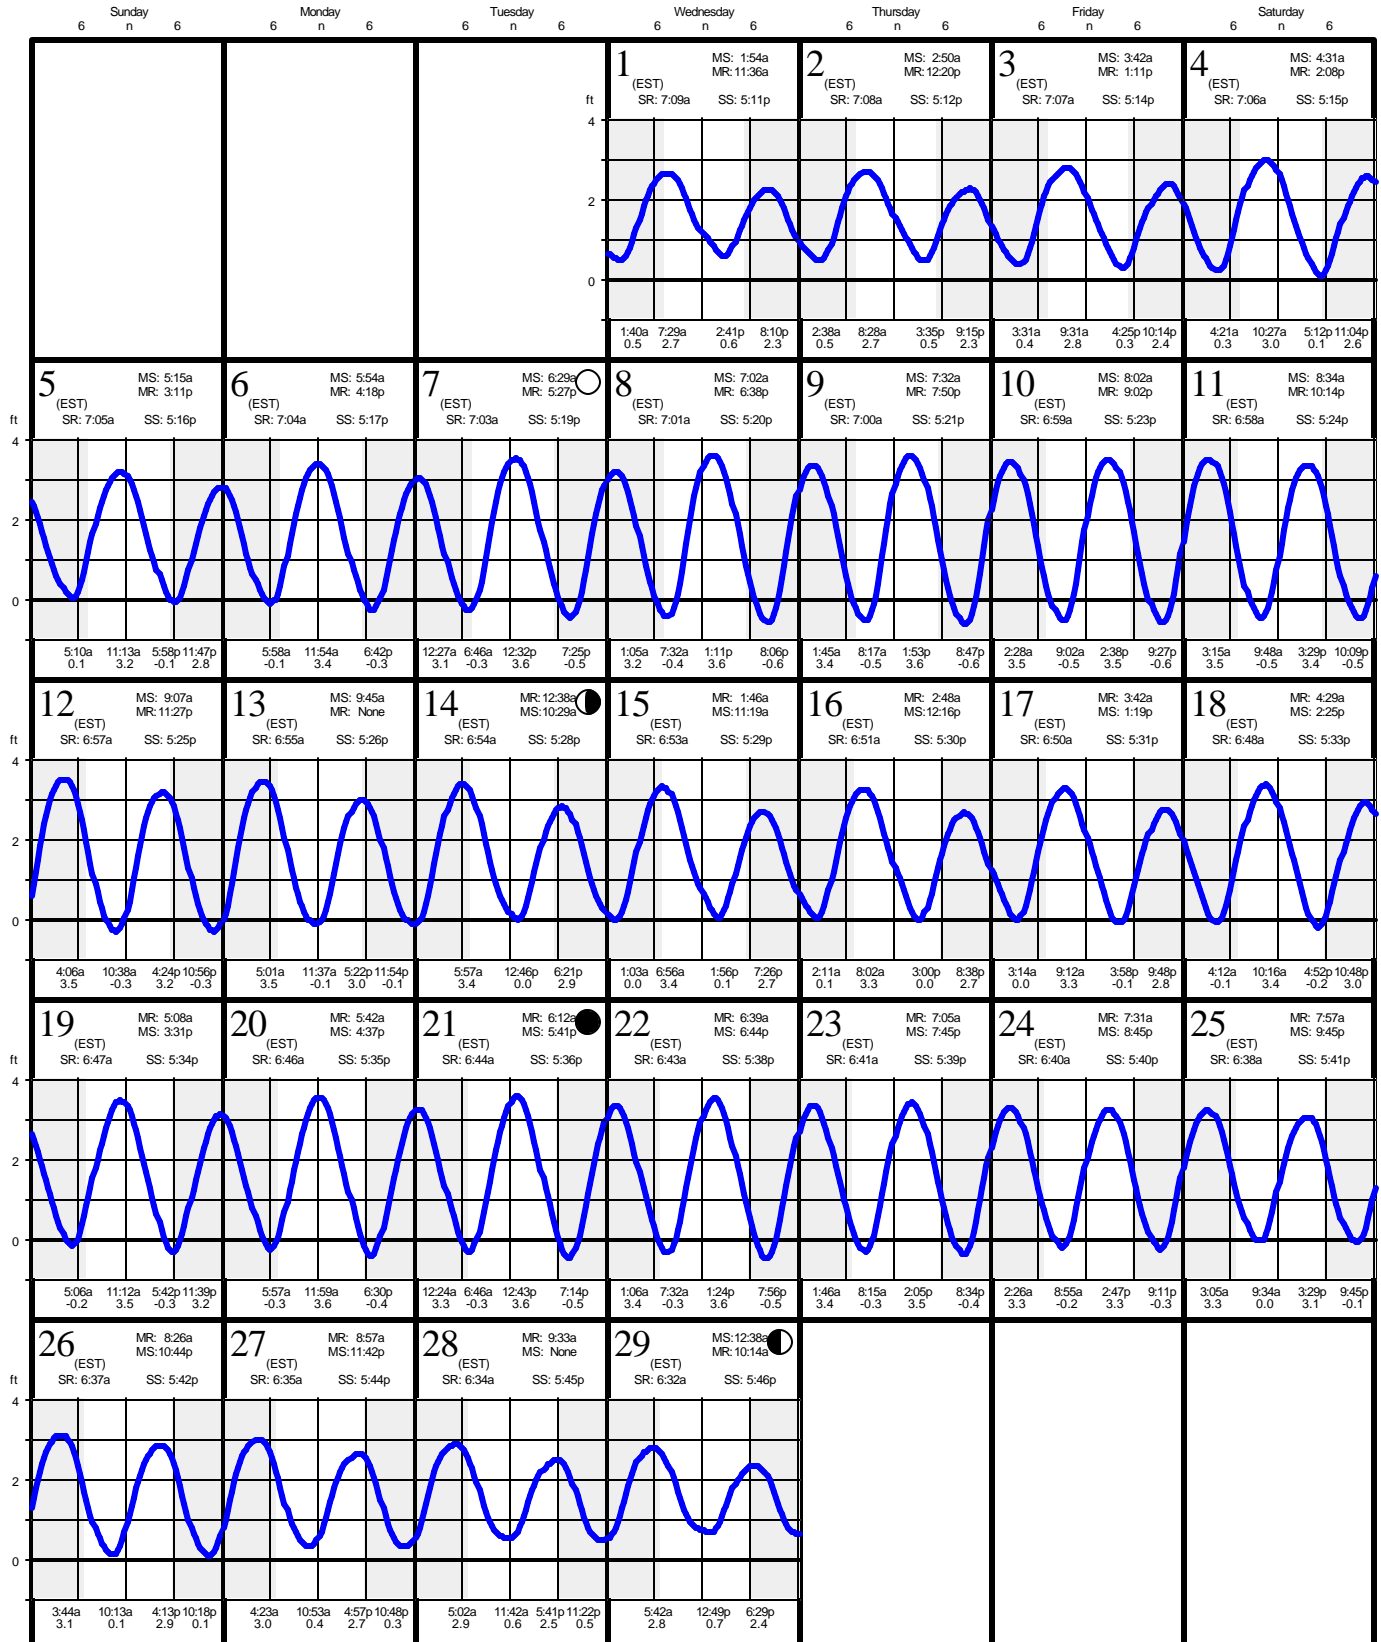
Sunday 6 n 6 Monday 6 n 6 Tuesday 6 n 6 Wednesday 6 n 6 Thursday 6 n 6 Friday 6 n 6 Saturday 6 n 6

1 (EST) MS: 1:54a MR: 11:36a SR: 7:09a SS: 5:11p
ft 4 2 0
1:40a 0.5 7:29a 2.7 2:41p 0.6 8:10p 2.3

2 (EST) MS: 2:50a MR: 12:20p SR: 7:08a SS: 5:12p
2:38a 0.5 8:28a 2.7 3:35p 0.5 9:15p 2.3

3 (EST) MS: 3:42a MR: 1:11p SR: 7:07a SS: 5:14p
3:31a 0.4 9:31a 2.8 4:25p 0.3 10:14p 2.4

4 (EST) MS: 4:31a MR: 2:08p SR: 7:06a SS: 5:15p
4:21a 0.3 10:27a 3.0 5:12p 0.1 11:04p 2.6

5 (EST) MS: 5:15a MR: 3:11p SR: 7:05a SS: 5:16p
ft 4 2 0
5:10a 0.1 11:13a 3.2 5:58p -0.1 11:47p 2.8

6 (EST) MS: 5:54a MR: 4:18p SR: 7:04a SS: 5:17p
5:58a -0.1 11:54a 3.4 6:42p -0.3

7 (EST) MS: 6:29a MR: 5:27p SR: 7:03a SS: 5:19p
12:27a 3.1 6:46a -0.3 12:32p 3.6 7:25p -0.5

8 (EST) MS: 7:02a MR: 6:38p SR: 7:01a SS: 5:20p
1:05a 3.2 7:32a -0.4 1:11p 3.6 8:06p -0.6

9 (EST) MS: 7:32a MR: 7:50p SR: 7:00a SS: 5:21p
1:45a 3.4 8:17a -0.5 1:53p 3.6 8:47p -0.6

10 (EST) MS: 8:02a MR: 9:02p SR: 6:59a SS: 5:23p
2:28a 3.5 9:02a -0.5 2:38p 3.5 9:27p -0.6

11 (EST) MS: 8:34a MR: 10:14p SR: 6:58a SS: 5:24p
3:15a 3.5 9:48a -0.5 3:29p 3.4 10:09p -0.5

12 (EST) MS: 9:07a MR: 11:27p SR: 6:57a SS: 5:25p
ft 4 2 0
4:06a 3.5 10:38a -0.3 4:24p 3.2 10:56p -0.3

13 (EST) MS: 9:45a MR: None SR: 6:55a SS: 5:26p
5:01a 3.5 11:37a -0.1 5:22p 3.0 11:54p -0.1

14 (EST) MR: 12:38a MS: 10:29a SR: 6:54a SS: 5:28p
5:57a 3.4 12:46p 0.0 6:21p 2.9

15 (EST) MR: 1:46a MS: 11:19a SR: 6:53a SS: 5:29p
1:03a 0.0 6:56a 3.4 1:56p 0.1 7:26p 2.7

16 (EST) MR: 2:48a MS: 12:16p SR: 6:51a SS: 5:30p
2:11a 0.1 8:02a 3.3 3:00p 0.0 8:38p 2.7

17 (EST) MR: 3:42a MS: 1:19p SR: 6:50a SS: 5:31p
3:14a 0.0 9:12a 3.3 3:58p -0.1 9:48p 2.8

18 (EST) MR: 4:29a MS: 2:25p SR: 6:48a SS: 5:33p
4:12a -0.1 10:16a 3.4 4:52p -0.2 10:48p 3.0

19 (EST) MR: 5:08a MS: 3:31p SR: 6:47a SS: 5:34p
ft 4 2 0
5:06a -0.2 11:12a 3.5 5:42p -0.3 11:39p 3.2

20 (EST) MR: 5:42a MS: 4:37p SR: 6:46a SS: 5:35p
5:57a -0.3 11:59a 3.6 6:30p -0.4

21 (EST) MR: 6:12a MS: 5:41p SR: 6:44a SS: 5:36p
12:24a 3.3 6:46a -0.3 12:43p 3.6 7:14p -0.5

22 (EST) MR: 6:39a MS: 6:44p SR: 6:43a SS: 5:38p
1:06a 3.4 7:32a -0.3 1:24p 3.6 7:56p -0.5

23 (EST) MR: 7:05a MS: 7:45p SR: 6:41a SS: 5:39p
1:46a 3.4 8:15a -0.3 2:05p 3.5 8:34p -0.4

24 (EST) MR: 7:31a MS: 8:45p SR: 6:40a SS: 5:40p
2:26a 3.3 8:55a -0.2 2:47p 3.3 9:11p -0.3

25 (EST) MR: 7:57a MS: 9:45p SR: 6:38a SS: 5:41p
3:05a 3.3 9:34a 0.0 3:29p 3.1 9:45p -0.1

26 (EST) MR: 8:26a MS: 10:44p SR: 6:37a SS: 5:42p
ft 4 2 0
3:44a 3.1 10:13a 0.1 4:13p 2.9 10:18p 0.1

27 (EST) MR: 8:57a MS: 11:42p SR: 6:35a SS: 5:44p
4:23a 3.0 10:53a 0.4 4:57p 2.7 10:48p 0.3

28 (EST) MR: 9:33a MS: None SR: 6:34a SS: 5:45p
5:02a 2.9 11:42a 0.6 5:41p 2.5 11:22p 0.5

29 (EST) MS: 12:38a MR: 10:14a SR: 6:32a SS: 5:46p
5:42a 2.8 12:49p 0.7 6:29p 2.4